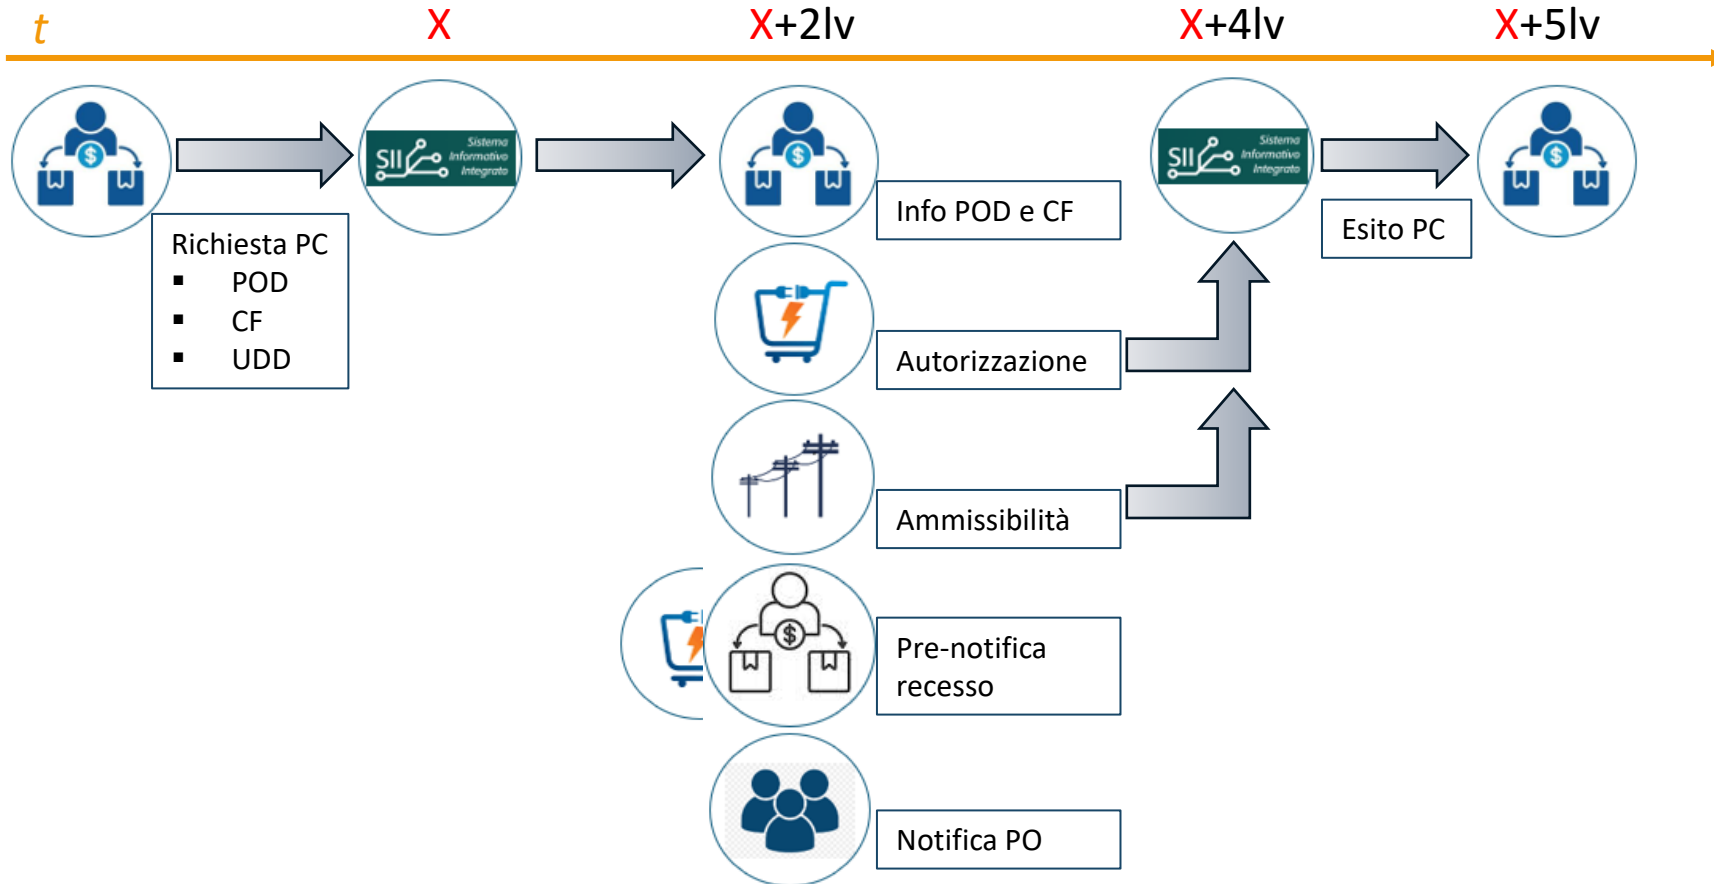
t X X+2lv X+4lv X+5lv

SII Sistema Informativo Integrato

Richiesta PC
▪ POD
▪ CF
▪ UDD

SII Sistema Informativo Integrato

Info POD e CF

Autorizzazione

Ammissibilità

Pre-notifica recesso

Notifica PO

SII Sistema Informativo Integrato

Esito PC